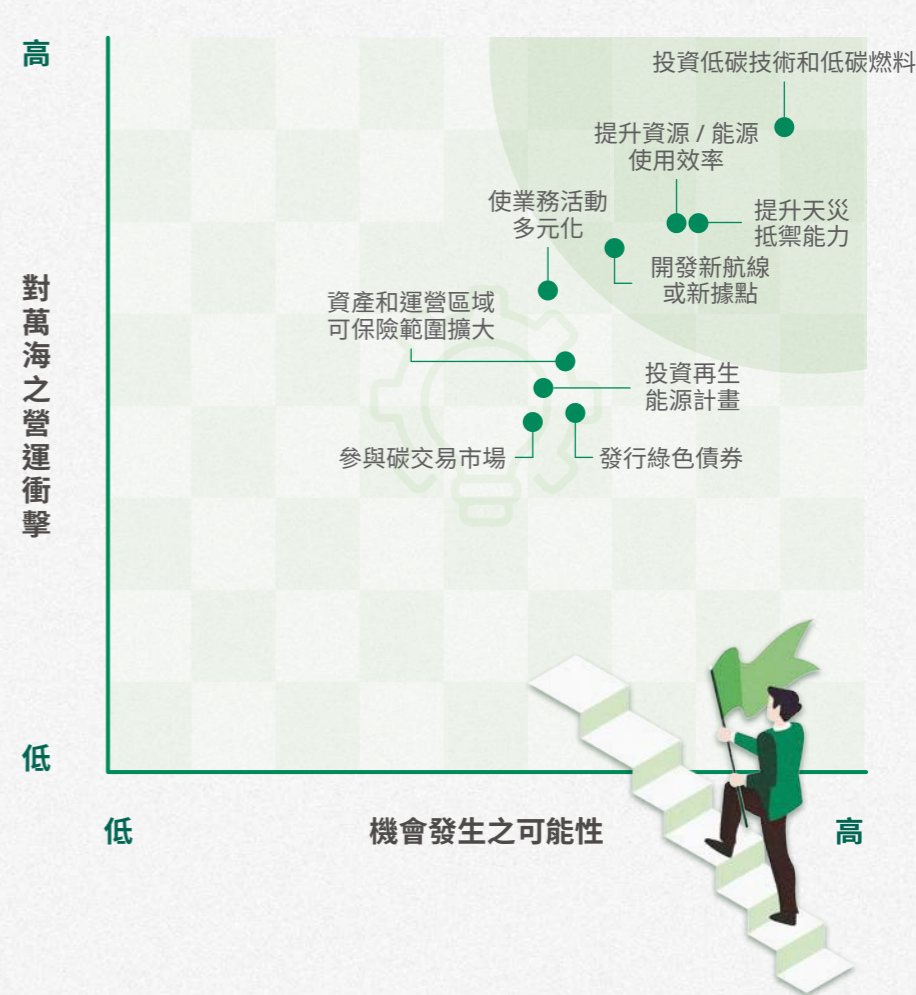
高

對萬海之營運衝擊

低

投資低碳技術和低碳燃料

提升資源 / 能源使用效率

使業務活動多元化

提升天災抵禦能力

開發新航線或新據點

資產和運營區域可保險範圍擴大

投資再生能源計畫

參與碳交易市場

發行綠色債券

低

機會發生之可能性

高